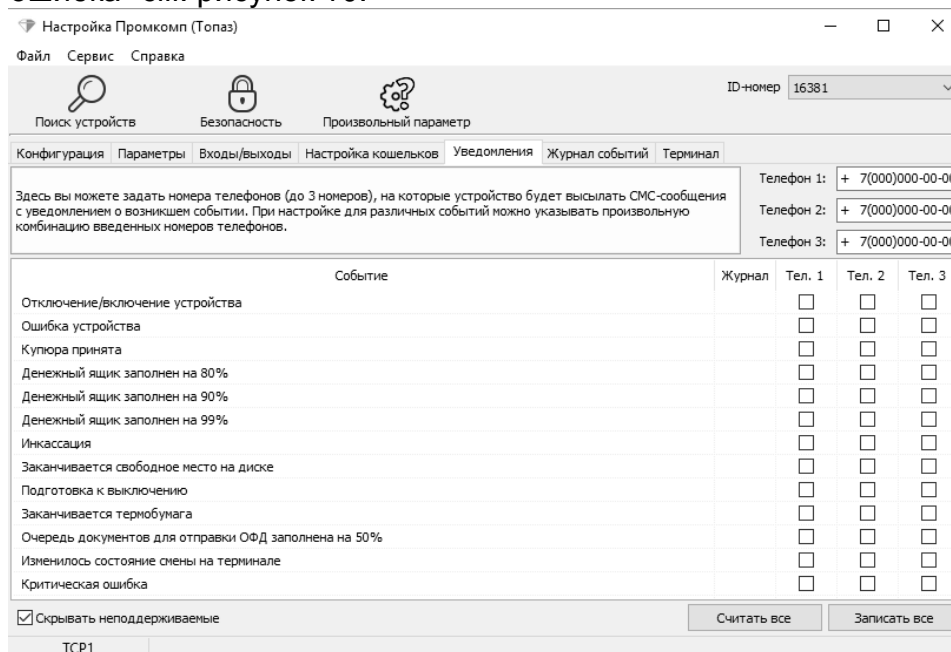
Настройка Промкомп (Топаз)

Файл Сервис Справка

Поиск устройств Безопасность Произвольный параметр

ID-номер 16381

Конфигурация Параметры Входы/выходы Настройка кошельков Уведомления Журнал событий Терминал

Здесь вы можете задать номера телефонов (до 3 номеров), на которые устройство будет высылать СМС-сообщения с уведомлением о возникшем событии. При настройке для различных событий можно указывать произвольную комбинацию введенных номеров телефонов.

Телефон 1: + 7(000)000-00-0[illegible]
Телефон 2: + 7(000)000-00-0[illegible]
Телефон 3: + 7(000)000-00-0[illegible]

| Событие | Журнал | Тел. 1 | Тел. 2 | Тел. 3 |
|---|---|---|---|---|
| Отключение/включение устройства | | ☐ | ☐ | ☐ |
| Ошибка устройства | | ☐ | ☐ | ☐ |
| Купюра принята | | ☐ | ☐ | ☐ |
| Денежный ящик заполнен на 80% | | ☐ | ☐ | ☐ |
| Денежный ящик заполнен на 90% | | ☐ | ☐ | ☐ |
| Денежный ящик заполнен на 99% | | ☐ | ☐ | ☐ |
| Инкассация | | ☐ | ☐ | ☐ |
| Заканчивается свободное место на диске | | ☐ | ☐ | ☐ |
| Подготовка к выключению | | ☐ | ☐ | ☐ |
| Заканчивается термобумага | | ☐ | ☐ | ☐ |
| Очередь документов для отправки ОФД заполнена на 50% | | ☐ | ☐ | ☐ |
| Изменилось состояние смены на терминале | | ☐ | ☐ | ☐ |
| Критическая ошибка | | ☐ | ☐ | ☐ |

☑ Скрывать неподдерживаемые

Считать все Записать все

TCP1